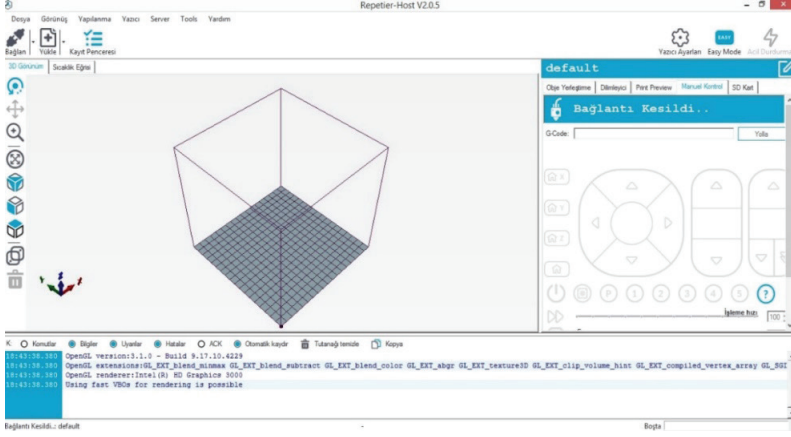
Repetier-Host V2.0.5

Dosya Görünüş Yapılandırma Yazıcı Server Tools Yardım

Bağlan Yükle Kayıt Penceresi

Yazıcı Ayarları Easy Mode Acil Durdurma

3D Görünüm Sıcaklık Eğrisi

default

Obje Yerleştirme Dilimleyici Print Preview Manuel Kontrol SD Kart

Bağlantı Kesildi..

G-Code:

Yolla

İşleme hızı: 100

K: Komutlar Bilgiler Uyarılar Hatalar ACK Otomatik kaydır Tutanağı temizle Kopya

18:43:38.380 OpenGL version:3.1.0 - Build 9.17.10.4229
18:43:38.380 OpenGL extensions:GL_EXT_blend_minmax GL_EXT_blend_subtract GL_EXT_blend_color GL_EXT_abgr GL_EXT_texture3D GL_EXT_clip_volume_hint GL_EXT_compiled_vertex_array GL_SGI
18:43:38.380 OpenGL renderer:Intel(R) HD Graphics 3000
18:43:38.380 Using fast VBOs for rendering is possible

Bağlantı Kesildi..: default -

Boşta